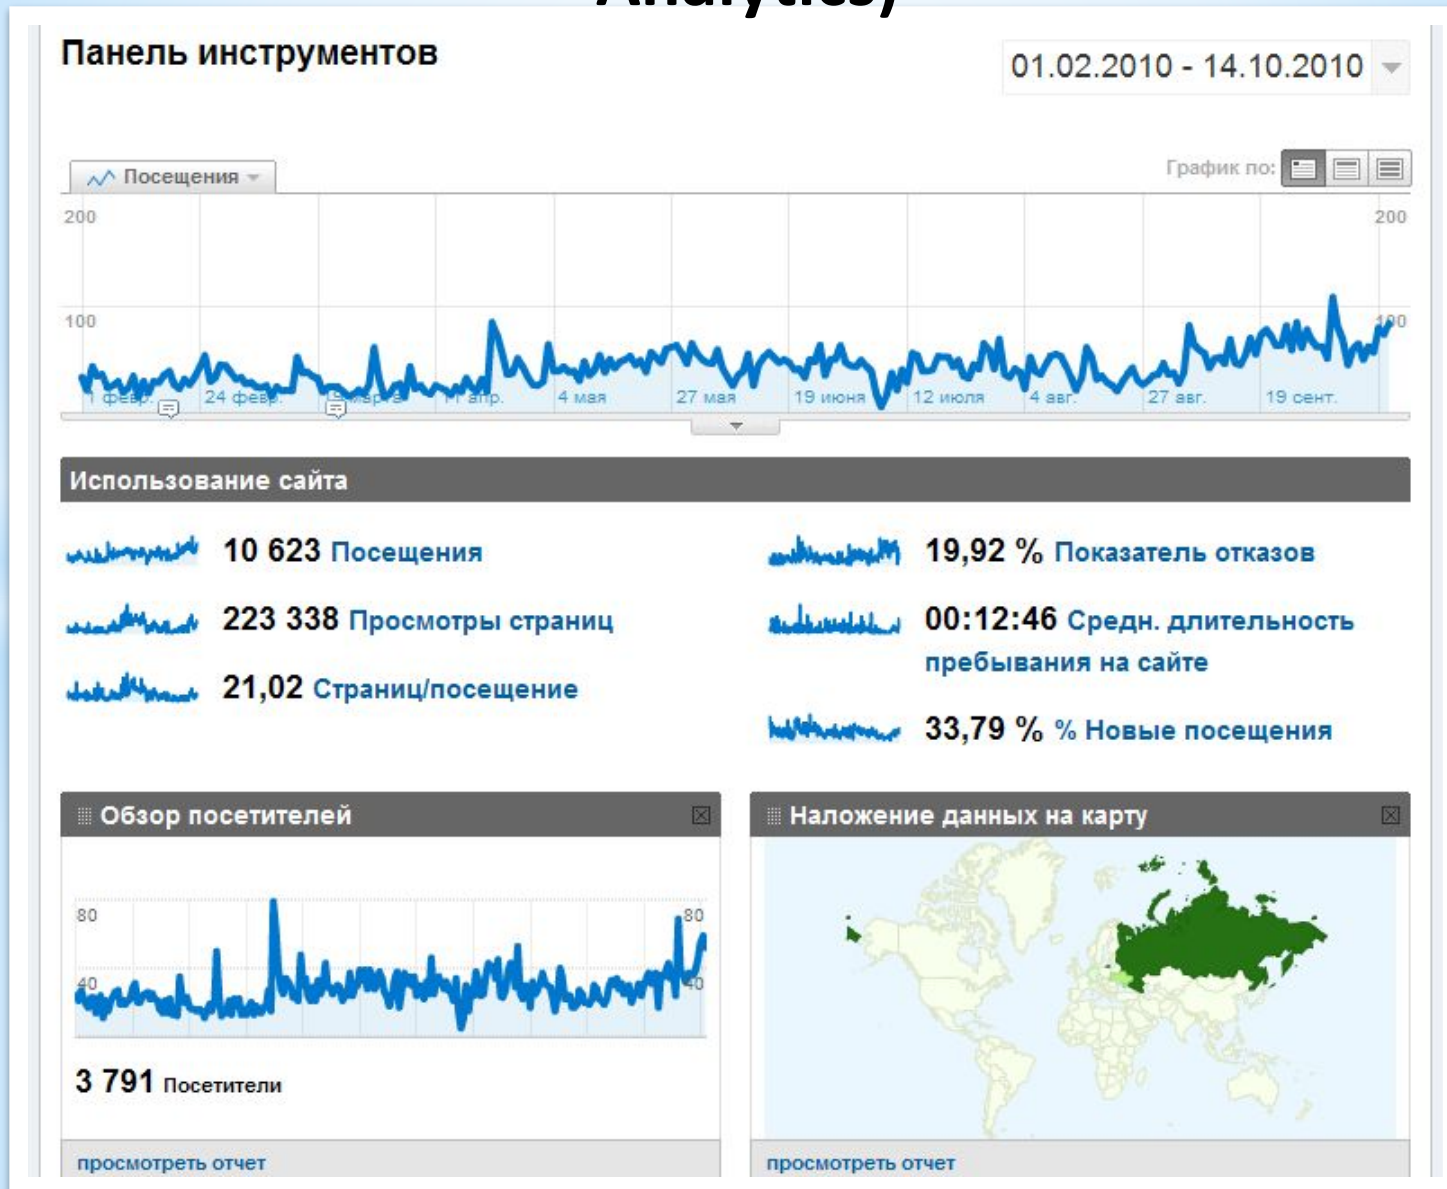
Analytics)

Панель инструментов

01.02.2010 - 14.10.2010

Посещения

График по:

200

200

100

100

1 февр.

24 февр.

19 марта

11 апр.

4 мая

27 мая

19 июня

12 июля

4 авг.

27 авг.

19 сент.

Использование сайта

10 623 Посещения

223 338 Просмотры страниц

21,02 Страниц/посещение

19,92 % Показатель отказов

00:12:46 Средн. длительность пребывания на сайте

33,79 % % Новые посещения

Обзор посетителей

80

80

40

40

3 791 Посетители

просмотреть отчет

Наложение данных на карту

просмотреть отчет